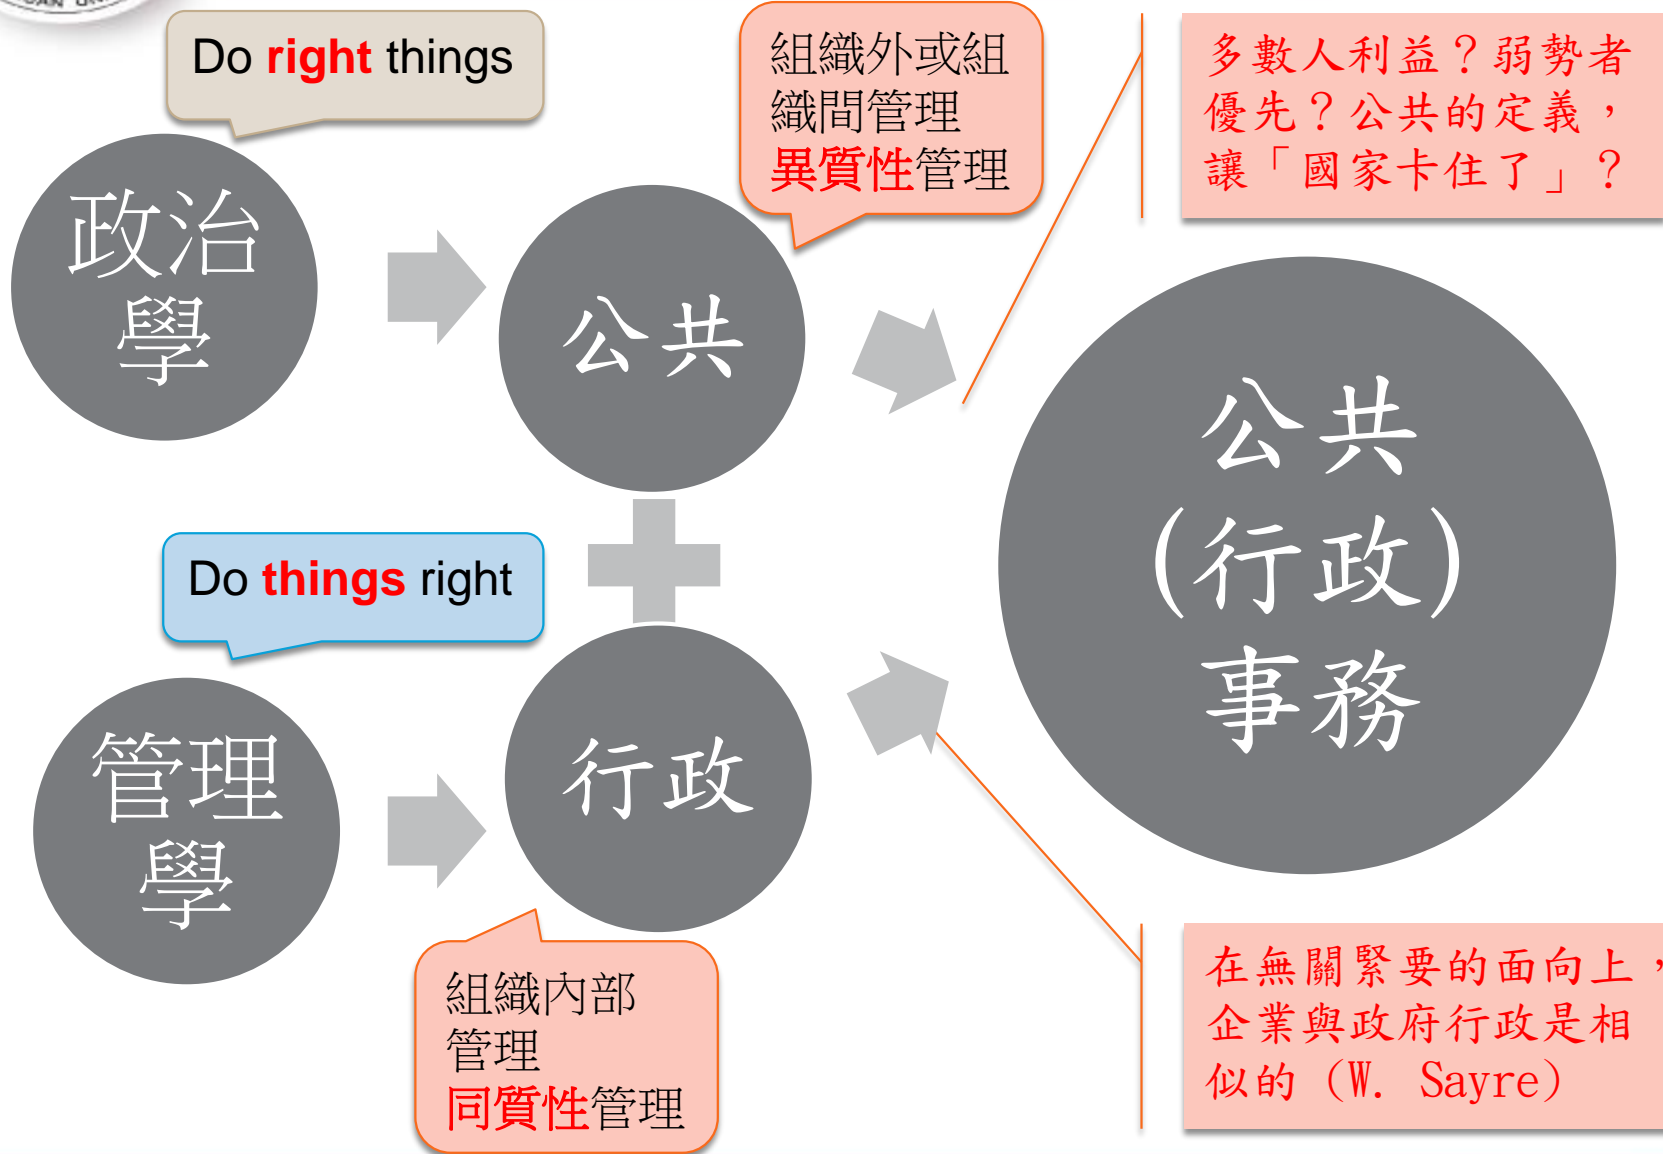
Do right things

組織外或組織間管理
異質性管理

多數人利益？弱勢者優先？公共的定義，讓「國家卡住了」？

政治學

公共

公共(行政)事務

Do things right

管理學

行政

組織內部管理
同質性管理

在無關緊要的面向上，企業與政府行政是相似的（W. Sayre）